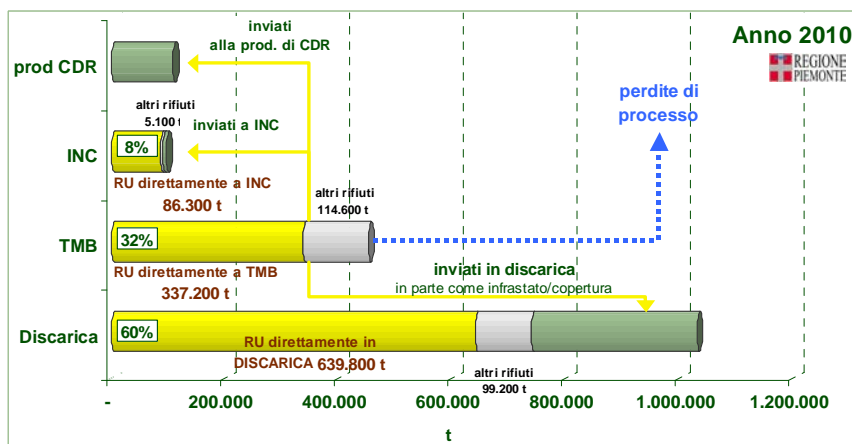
Anno 2010

REGIONE PIEMONTE

prod CDR

inviati alla prod. di CDR

altri rifiuti 5.100 t

inviati a INC

INC

8%

RU direttamente a INC 86.300 t

perdite di processo

altri rifiuti 114.600 t

TMB

32%

RU direttamente a TMB 337.200 t

inviati in discarica
in parte come infrastato/copertura

Discarica

60%

RU direttamente in DISCARICA 639.800 t

altri rifiuti 99.200 t

- 200.000 400.000 600.000 800.000 1.000.000 1.200.000

t